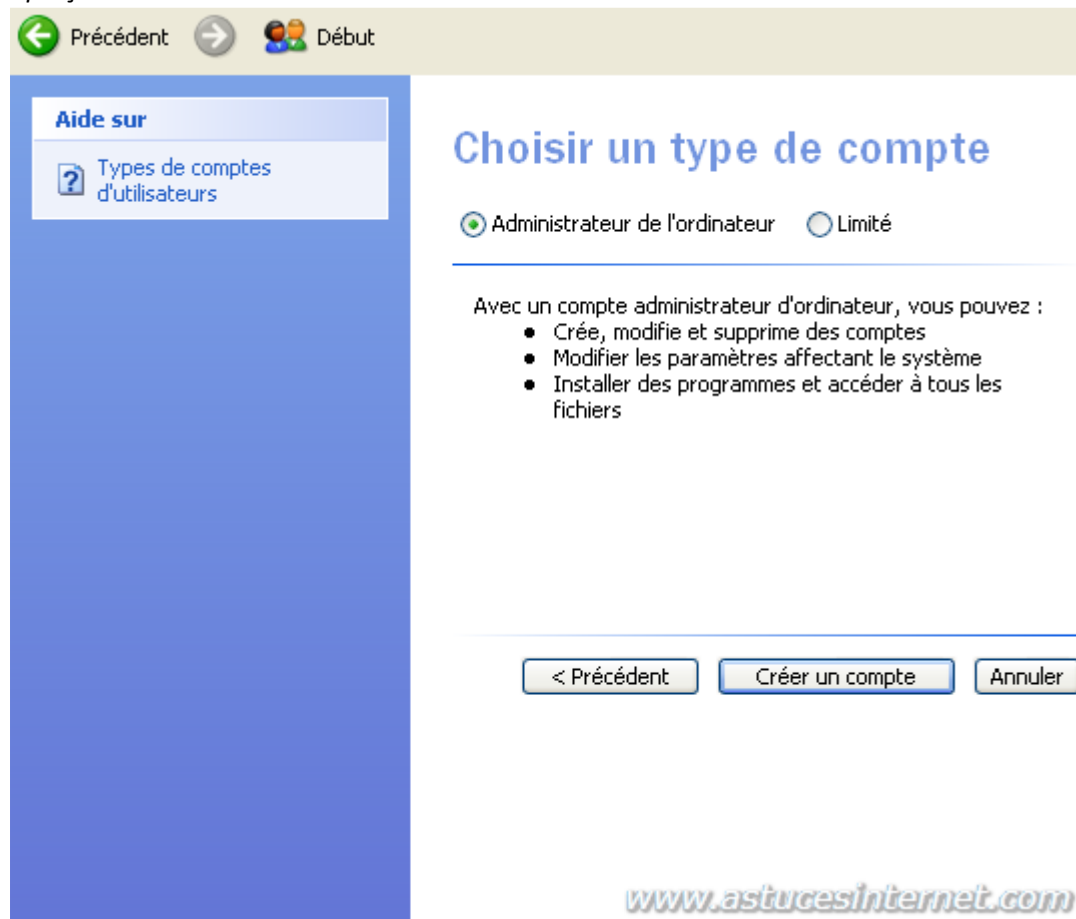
Précédent Début

Aide sur

Types de comptes d'utilisateurs

Choisir un type de compte

Administrateur de l'ordinateur Limité

Avec un compte administrateur d'ordinateur, vous pouvez :
- Crée, modifie et supprime des comptes
- Modifier les paramètres affectant le système
- Installer des programmes et accéder à tous les fichiers

< Précédent Créer un compte Annuler

www.astucesinternet.com